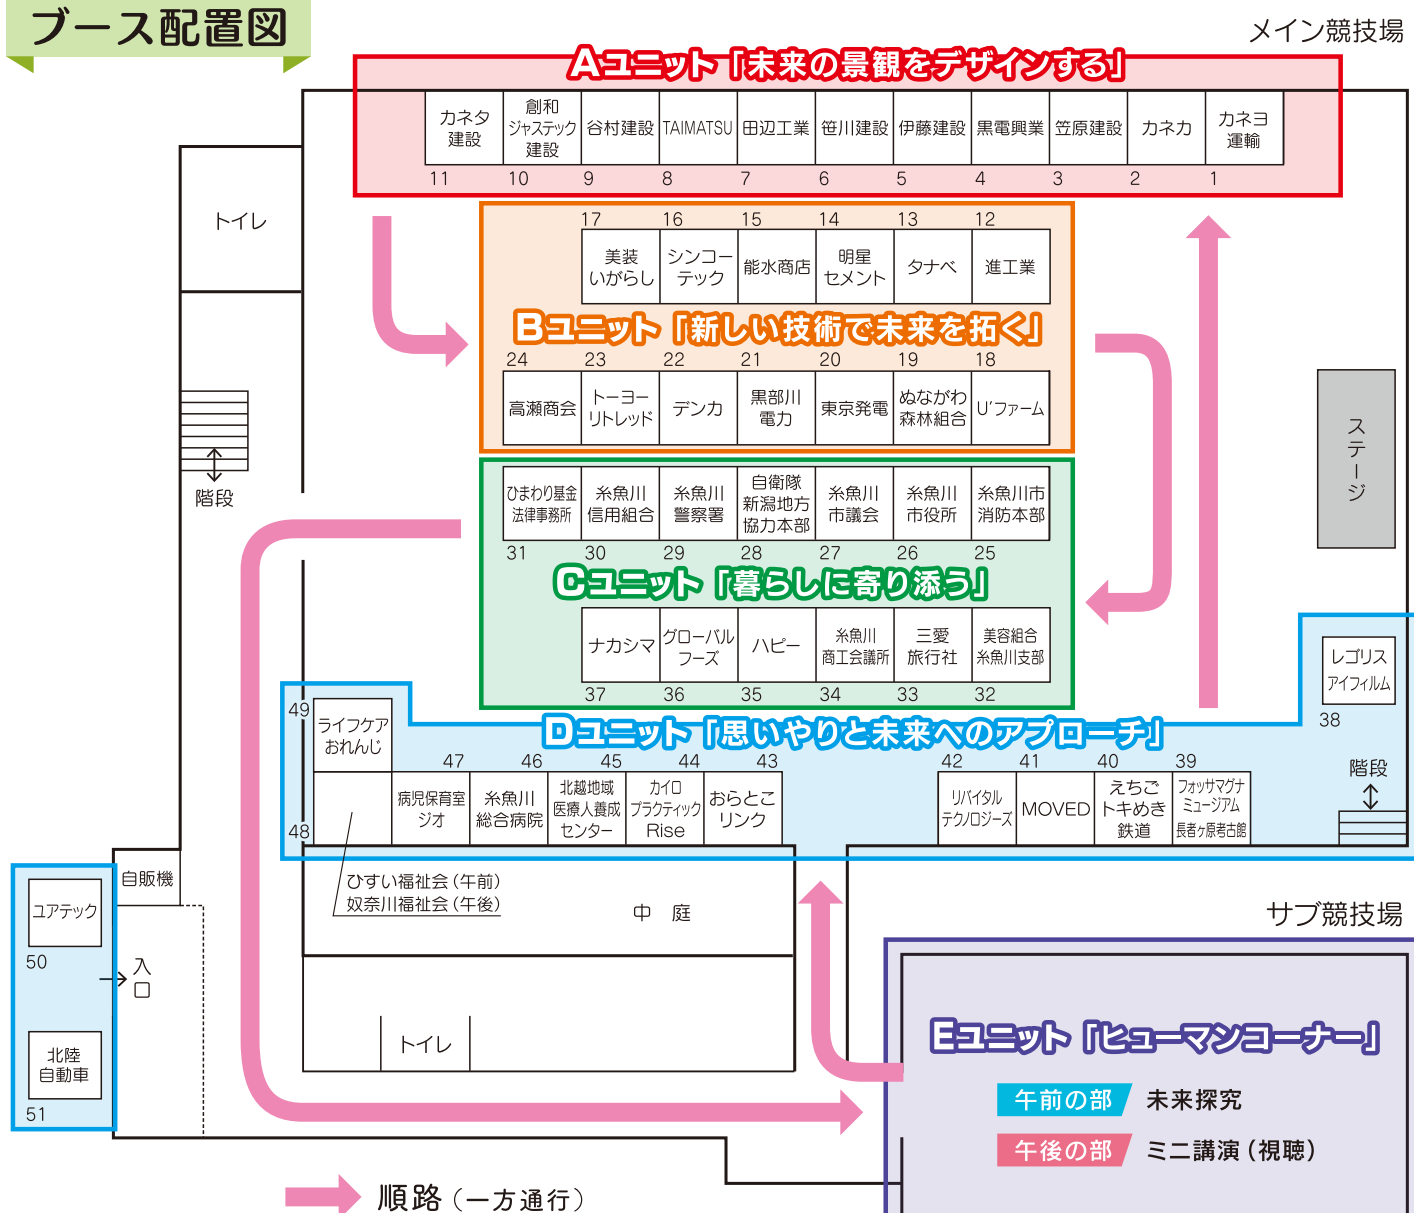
ブース配置図

メイン競技場

Aユニット「未来の景観をデザインする」

| カネタ建設 | 創和ジャステック建設 | 谷村建設 | TAIMATSU | 田辺工業 | 笹川建設 | 伊藤建設 | 黒電興業 | 笠原建設 | カネカ | カネヨ運輸 |
|---|---|---|---|---|---|---|---|---|---|---|
| 11 | 10 | 9 | 8 | 7 | 6 | 5 | 4 | 3 | 2 | 1 |

トイレ

| 17 | 16 | 15 | 14 | 13 | 12 |
|---|---|---|---|---|---|
| 美装いがらし | シンコーテック | 能水商店 | 明星セメント | タナベ | 進工業 |

Bユニット「新しい技術で未来を拓く」

| 24 | 23 | 22 | 21 | 20 | 19 | 18 |
|---|---|---|---|---|---|---|
| 高瀬商会 | トーヨーリトレッド | デンカ | 黒部川電力 | 東京発電 | ぬながわ森林組合 | U'ファーム |

階段

| ひまわり基金法律事務所 | 糸魚川信用組合 | 糸魚川警察署 | 自衛隊新潟地方協力本部 | 糸魚川市議会 | 糸魚川市役所 | 糸魚川市消防本部 |
|---|---|---|---|---|---|---|
| 31 | 30 | 29 | 28 | 27 | 26 | 25 |

Cユニット「暮らしに寄り添う」

| ナカシマ | グローバルフーズ | ハピー | 糸魚川商工会議所 | 三愛旅行社 | 美容組合糸魚川支部 |
|---|---|---|---|---|---|
| 37 | 36 | 35 | 34 | 33 | 32 |

ステージ

レゴリス アイフィルム
38

Dユニット「思いやりと未来へのアプローチ」

49
ライフケアおれんじ

| 47 | 46 | 45 | 44 | 43 |
|---|---|---|---|---|
| 病児保育室ジオ | 糸魚川総合病院 | 北越地域医療人養成センター | カイロプラクティックRise | おらとこリンク |

48

| 42 | 41 | 40 | 39 |
|---|---|---|---|
| リバイタルテクノロジーズ | MOVED | えちごトキめき鉄道 | フォッサマグナミュージアム 長者ヶ原考古館 |

階段

自販機

ユアテック
50

入口

北陸自動車
51

ひすい福祉会（午前）
奴奈川福祉会（午後）

中　庭

トイレ

サブ競技場

Eユニット「ヒューマンコーナー」

午前の部　未来探究
午後の部　ミニ講演（視聴）

順路（一方通行）